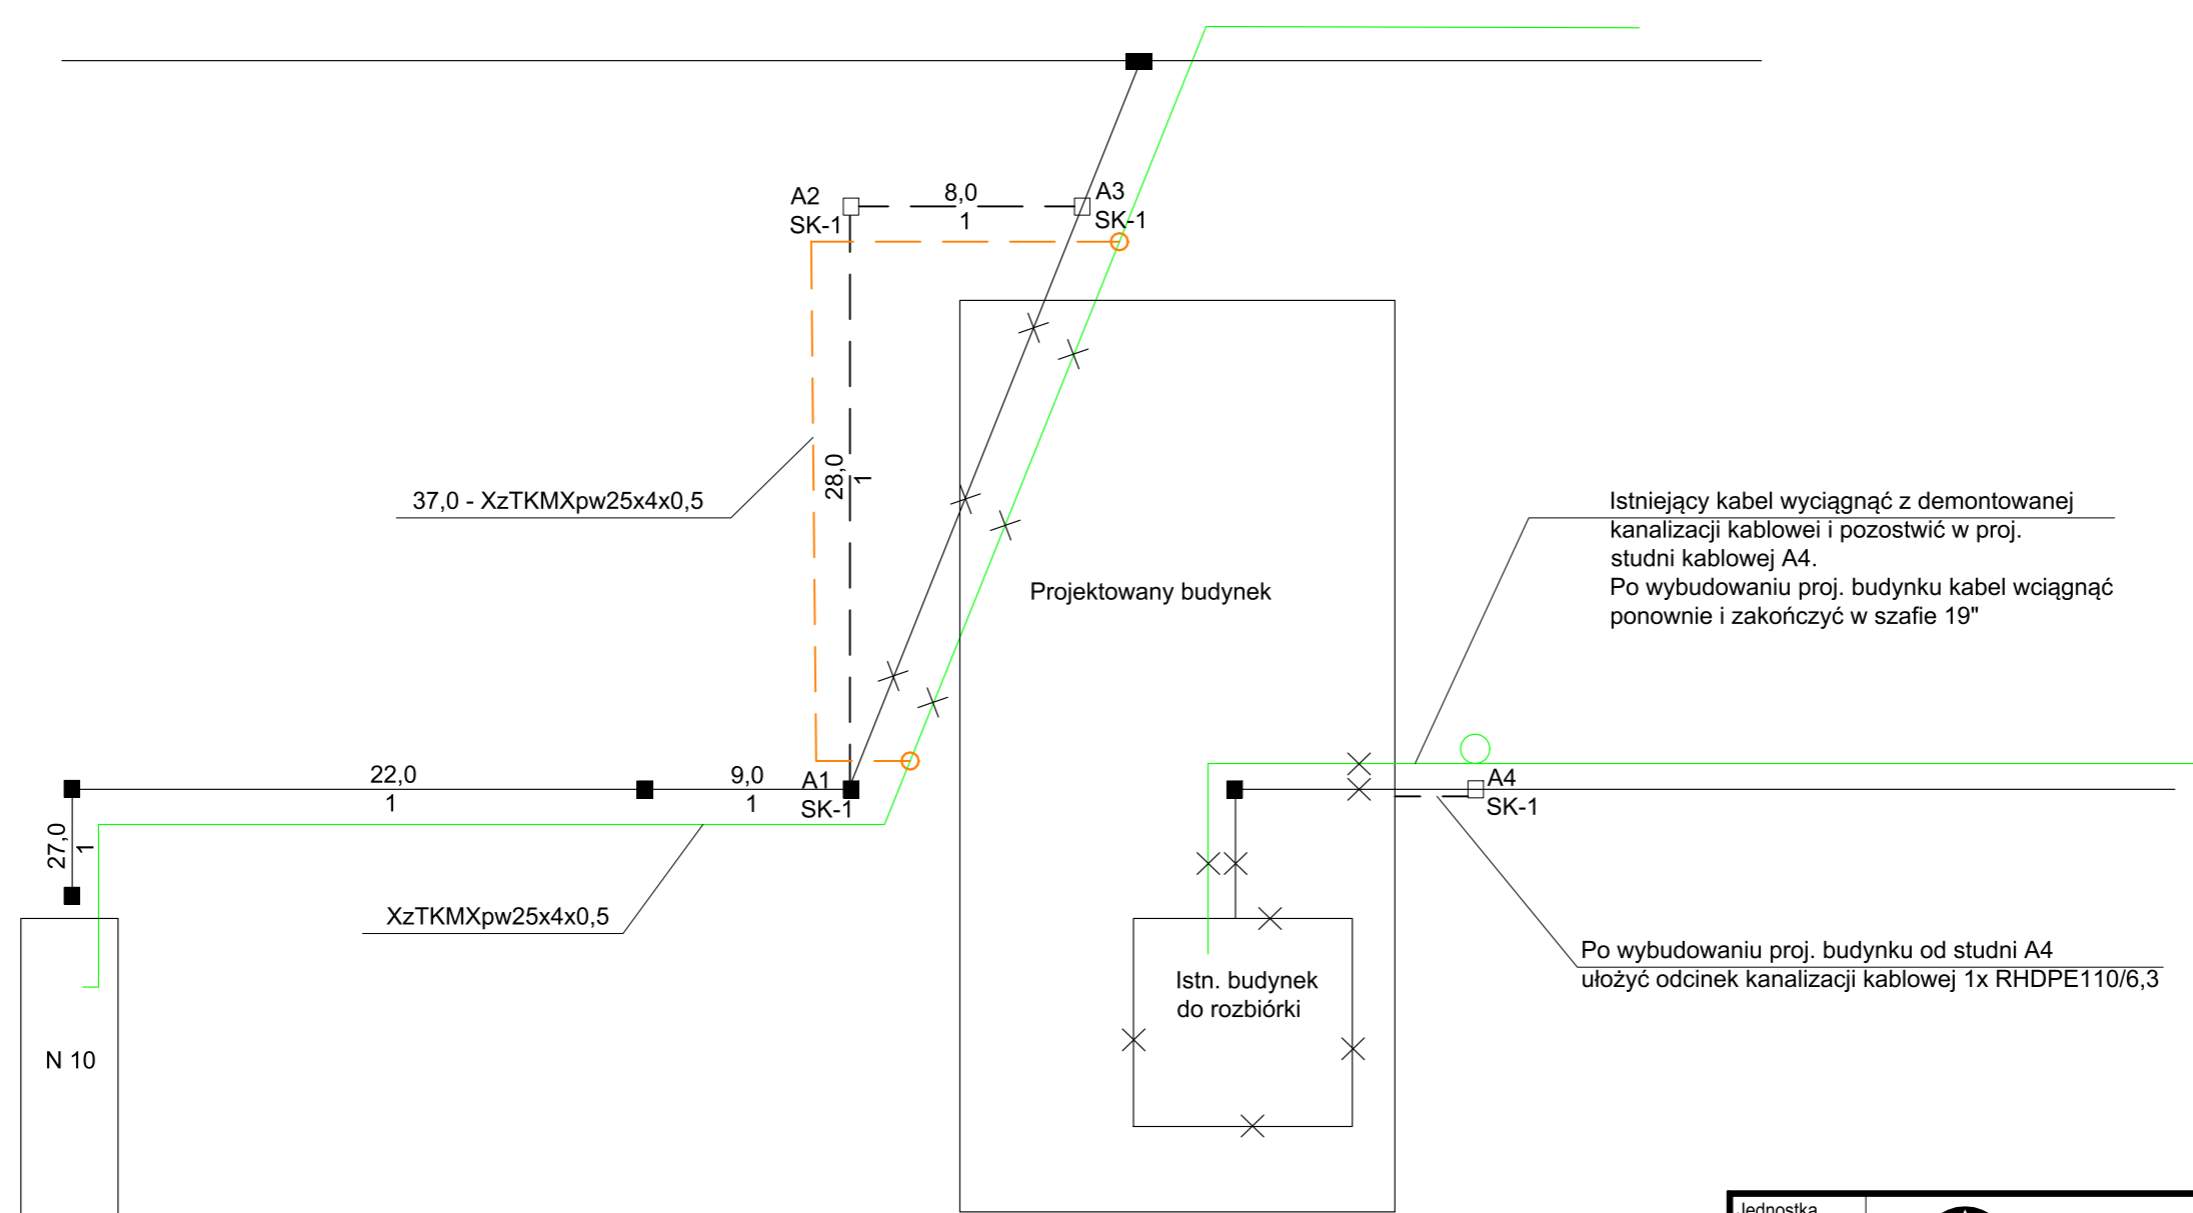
A2
SK-1

8,0
1

A3
SK-1

28,0
1

37,0 - XzTKMXpw25x4x0,5

Projektowany budynek

Istniejący kabel wyciągnąć z demontowanej kanalizacji kablowei i pozostwić w proj. studni kablowej A4.
Po wybudowaniu proj. budynku kabel wciągnąć ponownie i zakończyć w szafie 19"

22,0
1

9,0
1

A1
SK-1

A4
SK-1

27,0
1

XzTKMXpw25x4x0,5

Istn. budynek
do rozbiórki

Po wybudowaniu proj. budynku od studni A4
ułożyć odcinek kanalizacji kablowej 1x RHDPE110/6,3

N 10

Jednostka